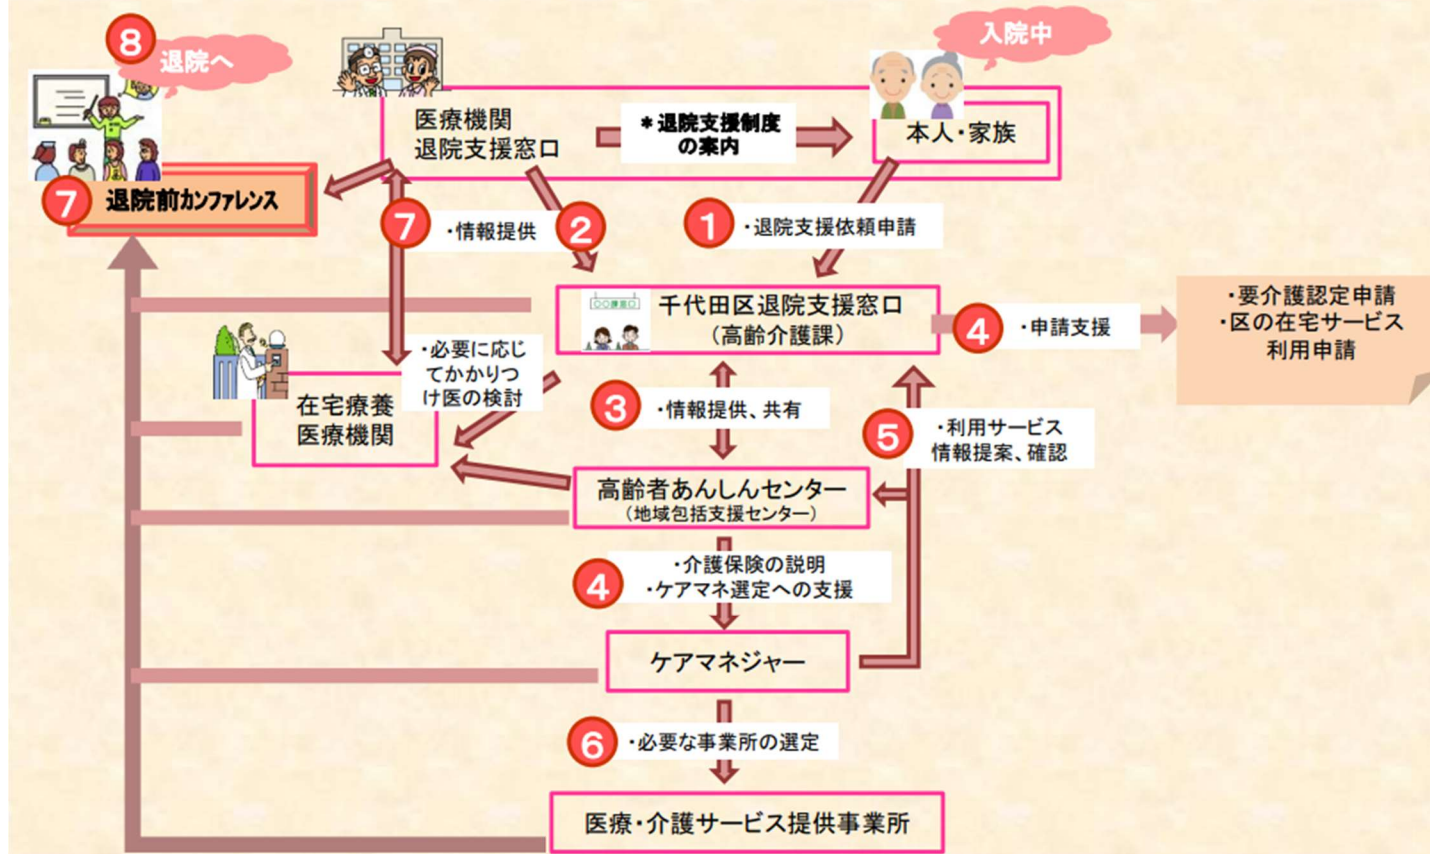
8 退院へ

入院中

医療機関
退院支援窓口

＊退院支援制度
の案内

本人・家族

7 退院前カンファレンス

7 ・情報提供 2

1 ・退院支援依頼申請

千代田区退院支援窓口
（高齢介護課）

4 ・申請支援

・要介護認定申請
・区の在宅サービス
利用申請

・必要に応じてかかりつけ医の検討

在宅療養
医療機関

3 ・情報提供、共有

5 ・利用サービス
情報提案、確認

高齢者あんしんセンター
（地域包括支援センター）

4 ・介護保険の説明
・ケアマネ選定への支援

ケアマネジャー

6 ・必要な事業所の選定

医療・介護サービス提供事業所